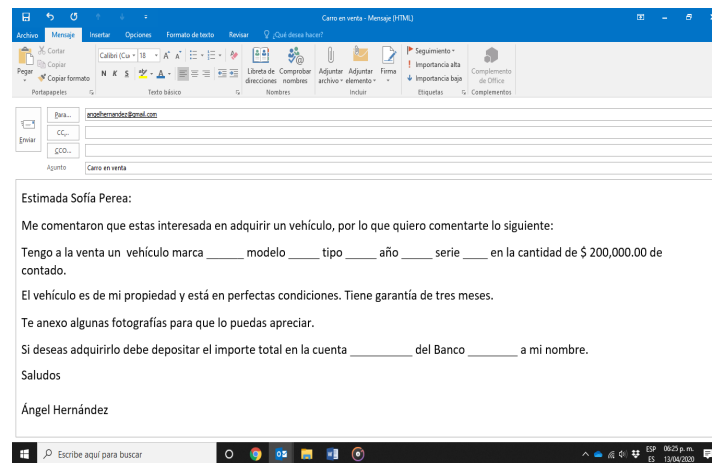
Carro en venta - Mensaje (HTML)

Archivo Mensaje Insertar Opciones Formato de texto Revisar ¿Qué desea hacer?

Cortar
Copiar
Pegar
Copiar formato
Portapapeles

Calibri (Cu 18 A A
N K S A
Texto básico

Libreta de direcciones
Comprobar nombres
Nombres

Adjuntar archivo
Adjuntar elemento
Firma
Incluir

Seguimiento
Importancia alta
Importancia baja
Etiquetas

Complemento de Office
Complementos

Enviar
Para... angelhernandez@gmail.com
CC...
CCO...
Asunto Carro en venta

Estimada Sofía Perea:

Me comentaron que estas interesada en adquirir un vehículo, por lo que quiero comentarte lo siguiente:

Tengo a la venta un vehículo marca ______ modelo _____ tipo _____ año _____ serie ____ en la cantidad de $ 200,000.00 de contado.

El vehículo es de mi propiedad y está en perfectas condiciones. Tiene garantía de tres meses.

Te anexo algunas fotografías para que lo puedas apreciar.

Si deseas adquirirlo debe depositar el importe total en la cuenta _________ del Banco ________ a mi nombre.

Saludos

Ángel Hernández

Escribe aquí para buscar

ESP ES 06:25 p. m. 13/04/2020